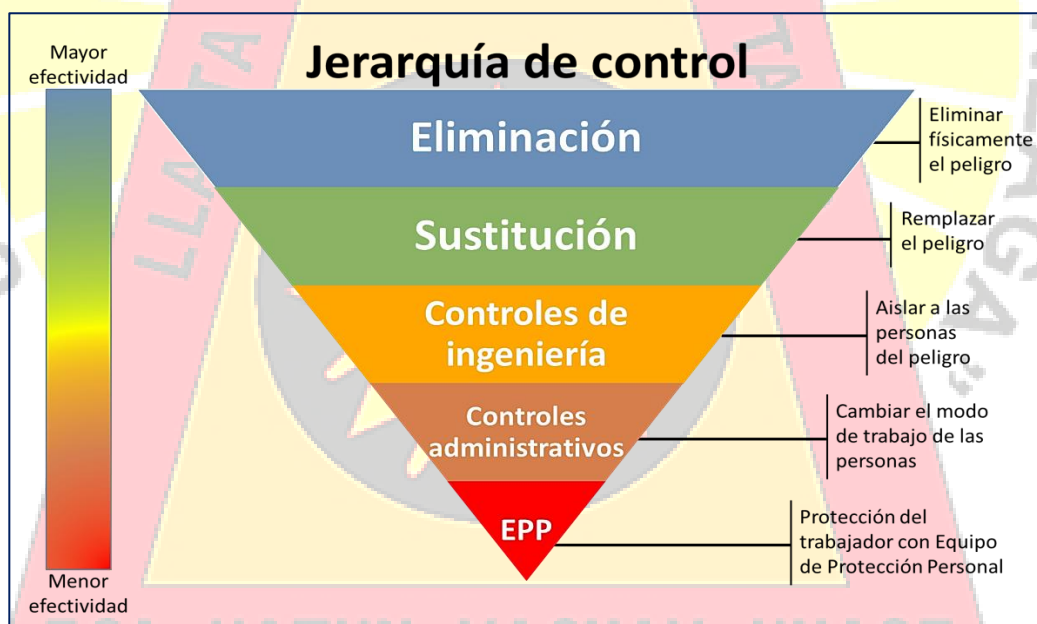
Jerarquía de control

Mayor efectividad

Menor efectividad

Eliminación

Eliminar físicamente el peligro

Sustitución

Remplazar el peligro

Controles de ingeniería

Aislar a las personas del peligro

Controles administrativos

Cambiar el modo de trabajo de las personas

EPP

Protección del trabajador con Equipo de Protección Personal